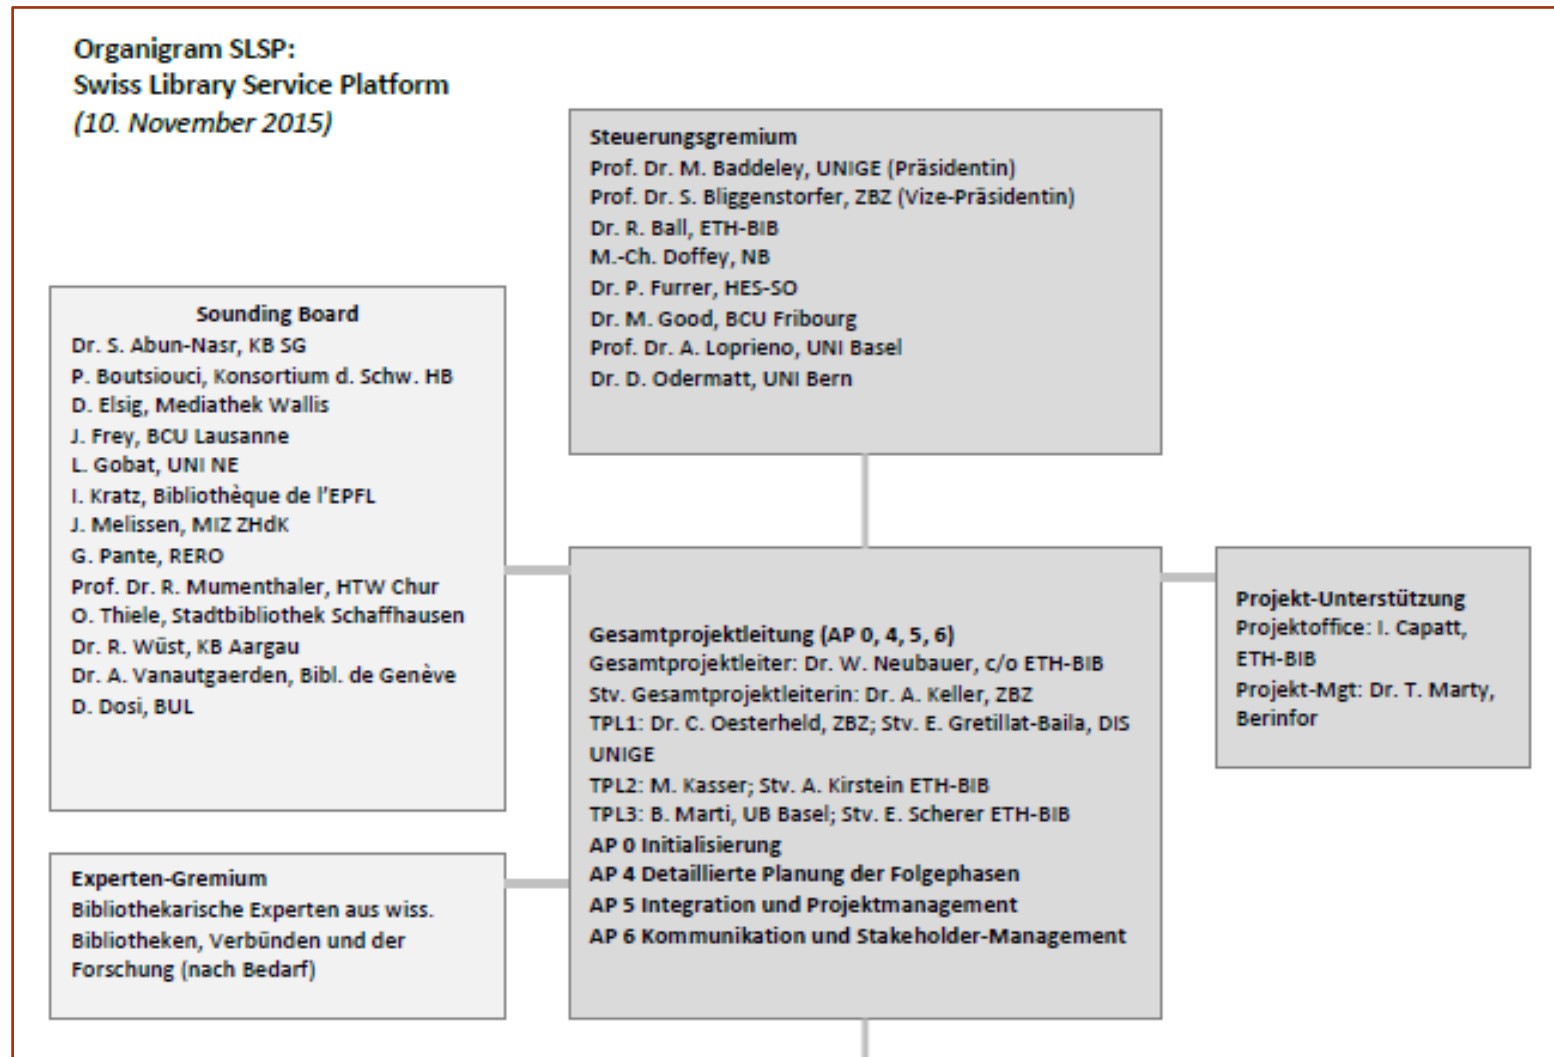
Organigram SLSP:
Swiss Library Service Platform
(10. November 2015)

Steuerungsgremium
Prof. Dr. M. Baddeley, UNIGE (Präsidentin)
Prof. Dr. S. Bliggenstorfer, ZBZ (Vize-Präsidentin)
Dr. R. Ball, ETH-BIB
M.-Ch. Doffey, NB
Dr. P. Furrer, HES-SO
Dr. M. Good, BCU Fribourg
Prof. Dr. A. Loprieno, UNI Basel
Dr. D. Odermatt, UNI Bern

Sounding Board
Dr. S. Abun-Nasr, KB SG
P. Boutsiouci, Konsortium d. Schw. HB
D. Elsig, Mediathek Wallis
J. Frey, BCU Lausanne
L. Gobat, UNI NE
I. Kratz, Bibliothèque de l'EPFL
J. Melissen, MIZ ZHdK
G. Pante, RERO
Prof. Dr. R. Mumenthaler, HTW Chur
O. Thiele, Stadtbibliothek Schaffhausen
Dr. R. Wüst, KB Aargau
Dr. A. Vanautgaerden, Bibl. de Genève
D. Dosi, BUL

Gesamtprojektleitung (AP 0, 4, 5, 6)
Gesamtprojektleiter: Dr. W. Neubauer, c/o ETH-BIB
Stv. Gesamtprojektleiterin: Dr. A. Keller, ZBZ
TPL1: Dr. C. Oesterheld, ZBZ; Stv. E. Gretillat-Baila, DIS UNIGE
TPL2: M. Kasser; Stv. A. Kirstein ETH-BIB
TPL3: B. Marti, UB Basel; Stv. E. Scherer ETH-BIB
AP 0 Initialisierung
AP 4 Detaillierte Planung der Folgephasen
AP 5 Integration und Projektmanagement
AP 6 Kommunikation und Stakeholder-Management

Projekt-Unterstützung
Projektoffice: I. Capatt, ETH-BIB
Projekt-Mgt: Dr. T. Marty, Berinfor

Experten-Gremium
Bibliothekarische Experten aus wiss. Bibliotheken, Verbünden und der Forschung (nach Bedarf)